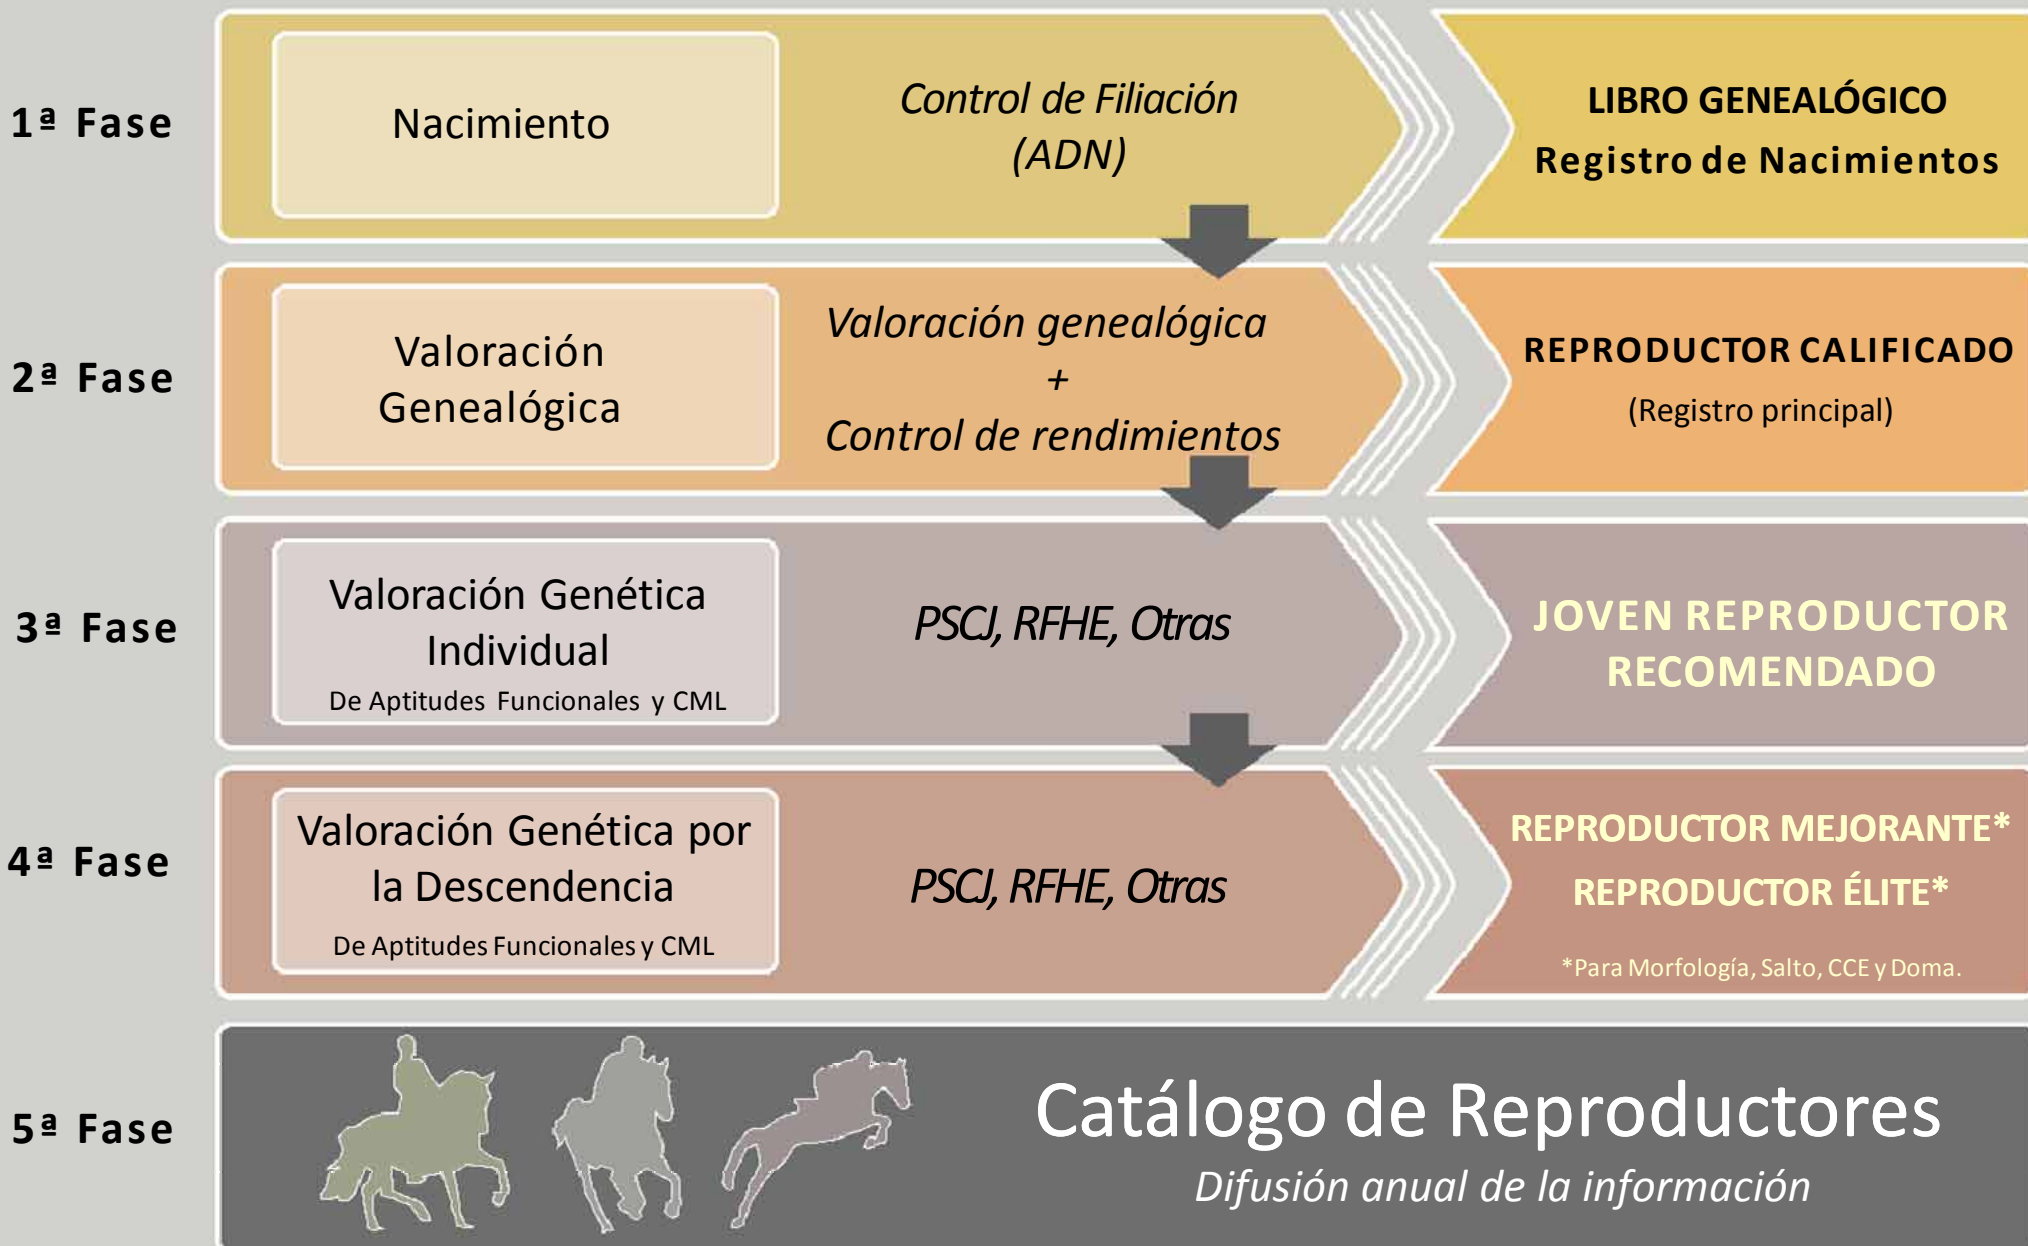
1ª Fase

Nacimiento

Control de Filiación (ADN)

LIBRO GENEALÓGICO
Registro de Nacimientos

2ª Fase

Valoración Genealógica

Valoración genealógica
+
Control de rendimientos

REPRODUCTOR CALIFICADO
(Registro principal)

3ª Fase

Valoración Genética Individual
De Aptitudes Funcionales y CML

PSCJ, RFHE, Otras

JOVEN REPRODUCTOR RECOMENDADO

4ª Fase

Valoración Genética por la Descendencia
De Aptitudes Funcionales y CML

PSCJ, RFHE, Otras

REPRODUCTOR MEJORANTE*
REPRODUCTOR ÉLITE*
*Para Morfología, Salto, CCE y Doma.

5ª Fase

Catálogo de Reproductores
Difusión anual de la información